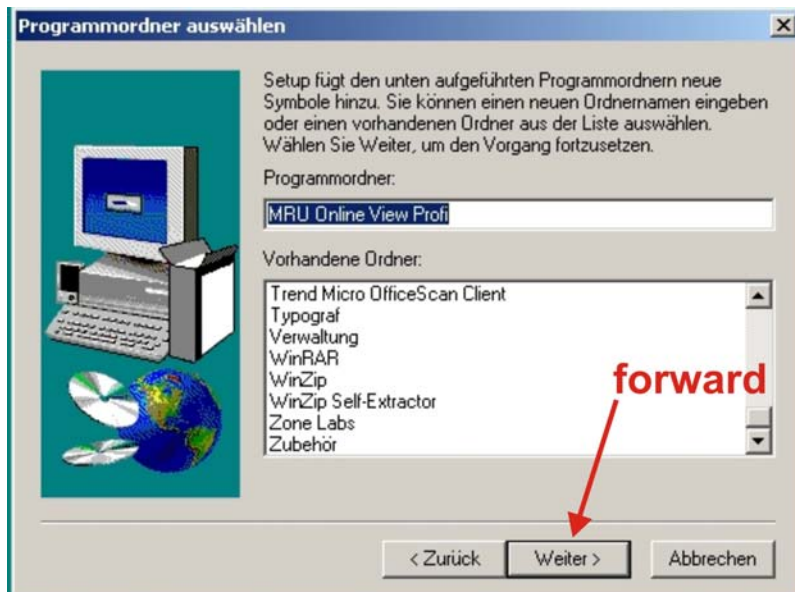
Programmordner auswählen

Setup fügt den unten aufgeführten Programmordnern neue Symbole hinzu. Sie können einen neuen Ordnernamen eingeben oder einen vorhandenen Ordner aus der Liste auswählen. Wählen Sie Weiter, um den Vorgang fortzusetzen.

Programmordner:

MRU Online View Profi

Vorhandene Ordner:

Trend Micro OfficeScan Client
Typograf
Verwaltung
WinRAR
WinZip
WinZip Self-Extractor
Zone Labs
Zubehör

forward

< Zurück
Weiter >
Abbrechen